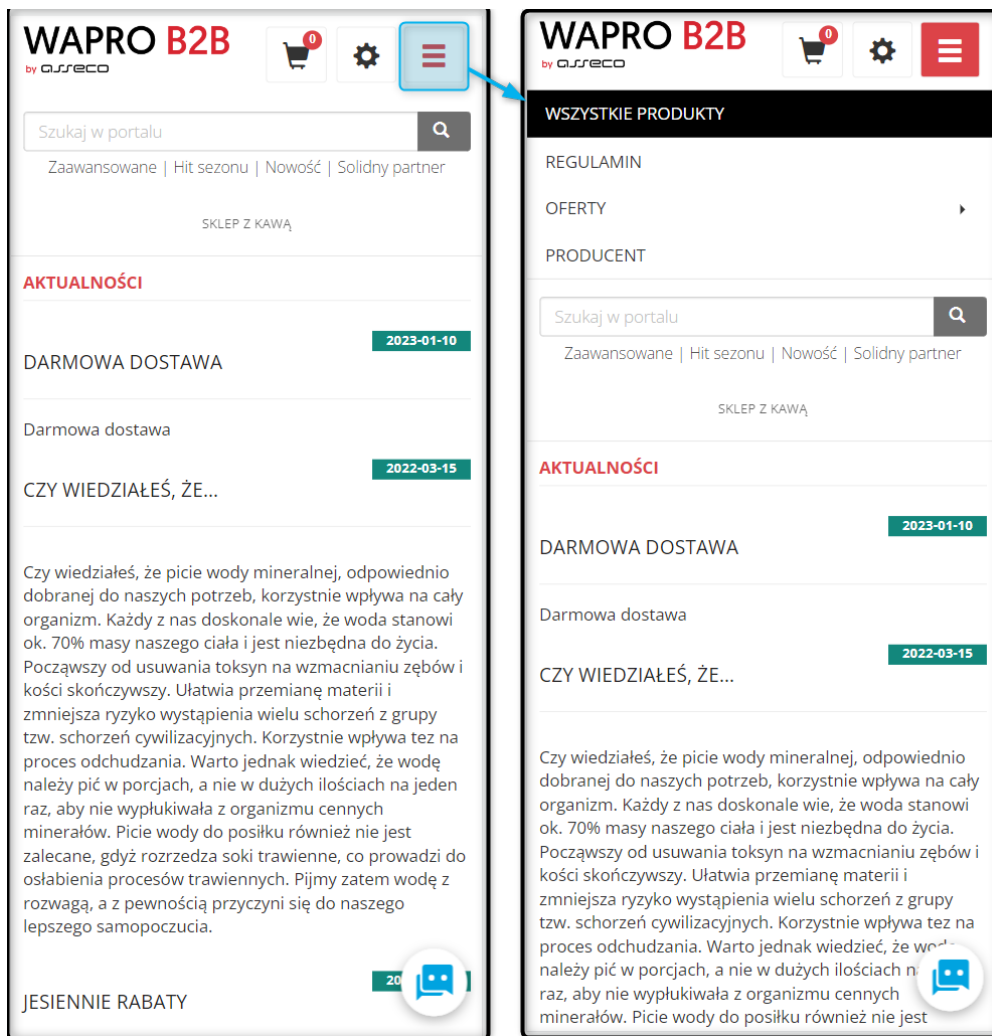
WAPRO B2B
by asseco

0

Szukaj w portalu

Zaawansowane | Hit sezonu | Nowość | Solidny partner

SKLEP Z KAWĄ

AKTUALNOŚCI

2023-01-10

DARMOWA DOSTAWA

Darmowa dostawa

2022-03-15

CZY WIEDZIAŁEŚ, ŻE...

Czy wiedziałeś, że picie wody mineralnej, odpowiednio dobranej do naszych potrzeb, korzystnie wpływa na cały organizm. Każdy z nas doskonale wie, że woda stanowi ok. 70% masy naszego ciała i jest niezbędna do życia. Począwszy od usuwania toksyn na wzmacnianiu zębów i kości skończywszy. Ułatwia przemianę materii i zmniejsza ryzyko wystąpienia wielu schorzeń z grupy tzw. schorzeń cywilizacyjnych. Korzystnie wpływa tez na proces odchudzania. Warto jednak wiedzieć, że wodę należy pić w porcjach, a nie w dużych ilościach na jeden raz, aby nie wypłukiwała z organizmu cennych minerałów. Picie wody do posiłku również nie jest zalecane, gdyż rozrzedza soki trawienne, co prowadzi do osłabienia procesów trawiennych. Pijmy zatem wodę z rozwagą, a z pewnością przyczyni się do naszego lepszego samopoczucia.

20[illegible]

JESIENNIE RABATY

WAPRO B2B
by asseco

0

WSZYSTKIE PRODUKTY

REGULAMIN

OFERTY

PRODUCENT

Szukaj w portalu

Zaawansowane | Hit sezonu | Nowość | Solidny partner

SKLEP Z KAWĄ

AKTUALNOŚCI

2023-01-10

DARMOWA DOSTAWA

Darmowa dostawa

2022-03-15

CZY WIEDZIAŁEŚ, ŻE...

Czy wiedziałeś, że picie wody mineralnej, odpowiednio dobranej do naszych potrzeb, korzystnie wpływa na cały organizm. Każdy z nas doskonale wie, że woda stanowi ok. 70% masy naszego ciała i jest niezbędna do życia. Począwszy od usuwania toksyn na wzmacnianiu zębów i kości skończywszy. Ułatwia przemianę materii i zmniejsza ryzyko wystąpienia wielu schorzeń z grupy tzw. schorzeń cywilizacyjnych. Korzystnie wpływa tez na proces odchudzania. Warto jednak wiedzieć, że wod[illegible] należy pić w porcjach, a nie w dużych ilościach n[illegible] raz, aby nie wypłukiwała z organizmu cennych minerałów. Picie wody do posiłku również nie jest